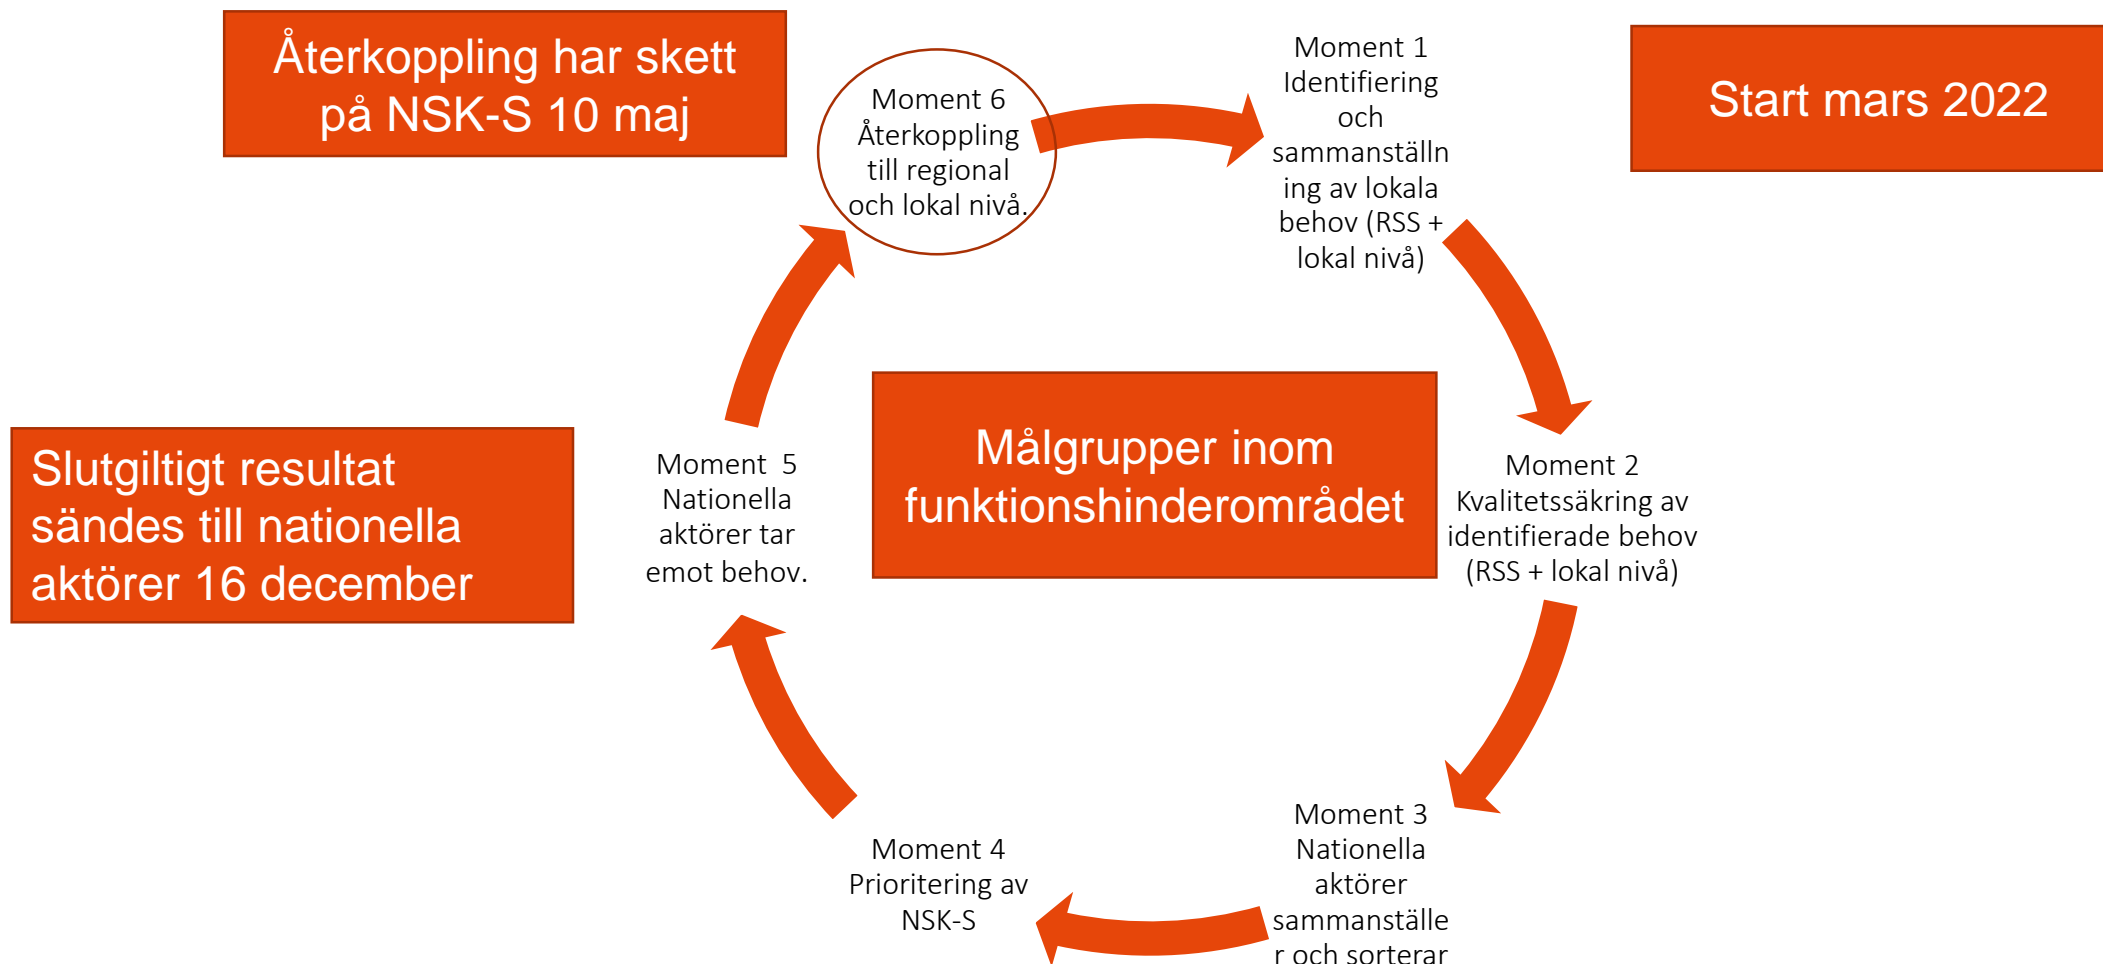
Återkoppling har skett på NSK-S 10 maj

Moment 6 Återkoppling till regional och lokal nivå.

Moment 1 Identifiering och sammanställning av lokala behov (RSS + lokal nivå)

Start mars 2022

Slutgiltigt resultat sändes till nationella aktörer 16 december

Moment 5 Nationella aktörer tar emot behov.

Målgrupper inom funktionshinderområdet

Moment 2 Kvalitetssäkring av identifierade behov (RSS + lokal nivå)

Moment 4 Prioritering av NSK-S

Moment 3 Nationella aktörer sammanställer och sorterar